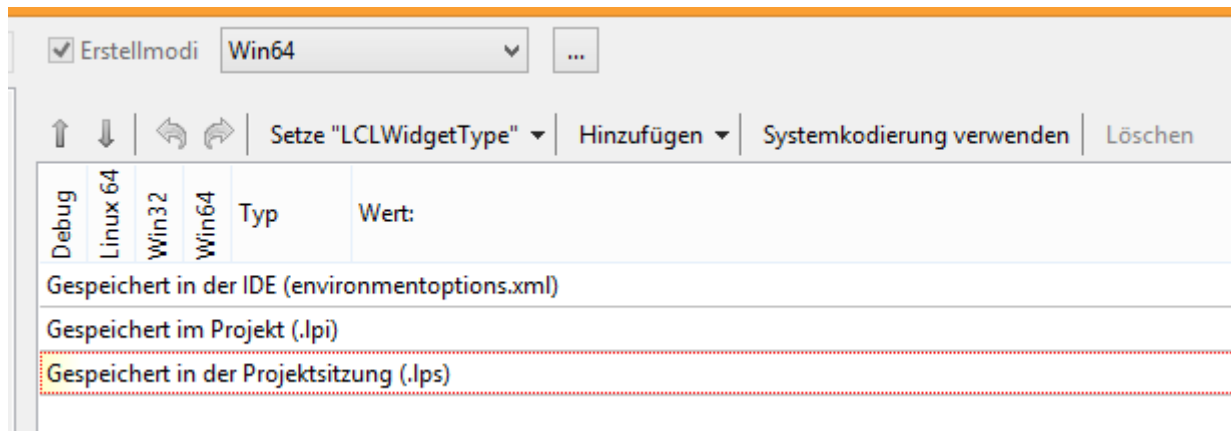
Erstellmodi Win64 ...

Setze "LCLWidgetType" Hinzufügen Systemkodierung verwenden Löschen

| Debug | Linux 64 | Win32 | Win64 | Typ | Wert: |
|---|---|---|---|---|---|
| Gespeichert in der IDE (environmentoptions.xml) | | | | | |
| Gespeichert im Projekt (.lpi) | | | | | |
| Gespeichert in der Projektsitzung (.lps) | | | | | |